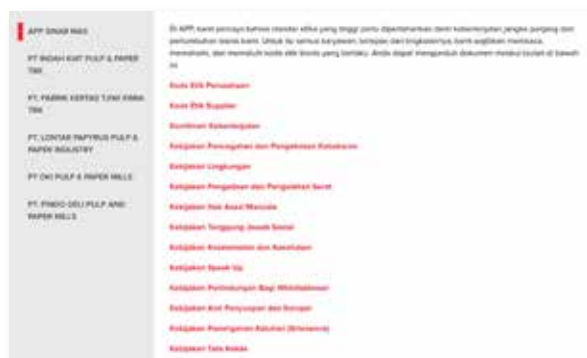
APP SINAR MAS

PT INDAH KIAT PULP & PAPER TBK

PT. PABRIK KERTAS TJIWI KIMIA TBK

PT. LONTAR PAPYRUS PULP & PAPER INDUSTRY

PT OKI PULP & PAPER MILLS

PT. PINDO DELI PULP AND PAPER MILLS

Di APP, kami percaya bahwa standar etika yang tinggi perlu dipertahankan demi keberlanjutan jangka panjang dan pertumbuhan bisnis kami. Untuk itu semua karyawan, terlepas dari tingkatannya, harus wajibkan membaca, memahami, dan mematuhi kode etik bisnis yang berlaku. Anda dapat mengunduh dokumen-dokumen terkait di bawah ini.

Kode Etik Perusahaan

Kode Etik Supplier

Komitmen Keberlanjutan

Kebijakan Pencegahan dan Pengelolaan Kebakaran

Kebijakan Lingkungan

Kebijakan Pengaduan dan Pengaduan Secret

Kebijakan Hak Asasi Manusia

Kebijakan Tanggung Jawab Sosial

Kebijakan Keselamatan dan Kesehatan

Kebijakan Speak Up

Kebijakan Perlindungan Bagi Whistleblower

Kebijakan Anti Penyuapan dan Korupsi

Kebijakan Penanganan Keluhan (Grievance)

Kebijakan Tata Kelola